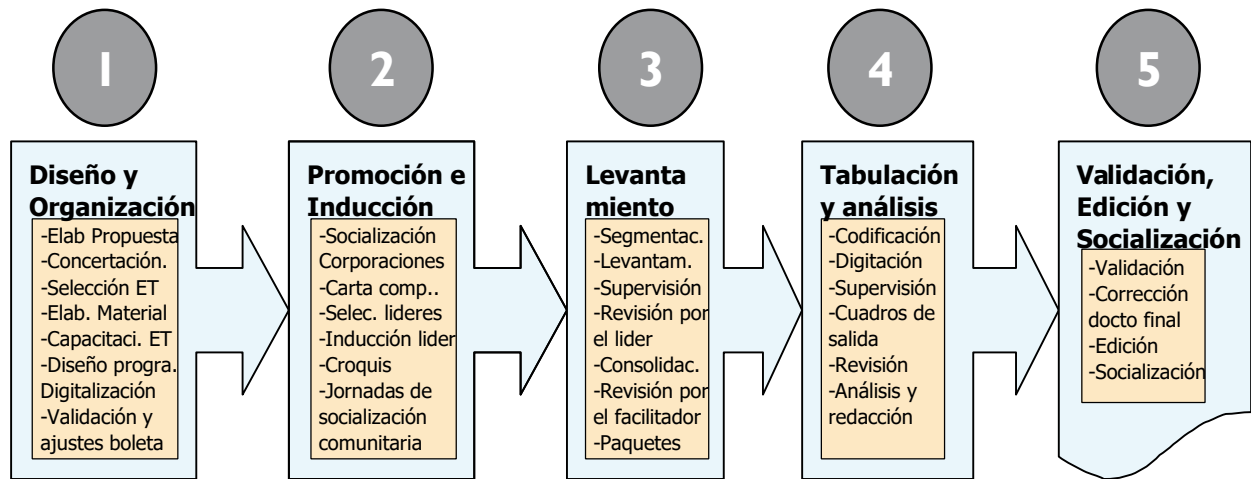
1

Diseño y Organización

-Elab Propuesta
-Concertación.
-Selección ET
-Elab. Material
-Capacitaci. ET
-Diseño progra. Digitalización
-Validación y ajustes boleta

2

Promoción e Inducción

-Socialización Corporaciones
-Carta comp..
-Selec. lideres
-Inducción lider
-Croquis
-Jornadas de socialización comunitaria

3

Levanta miento

-Segmentac.
-Levantam.
-Supervisión
-Revisión por el lider
-Consolidac.
-Revisión por el facilitador
-Paquetes

4

Tabulación y análisis

-Codificación
-Digitación
-Supervisión
-Cuadros de salida
-Revisión
-Análisis y redacción

5

Validación, Edición y Socialización

-Validación
-Corrección docto final
-Edición
-Socialización